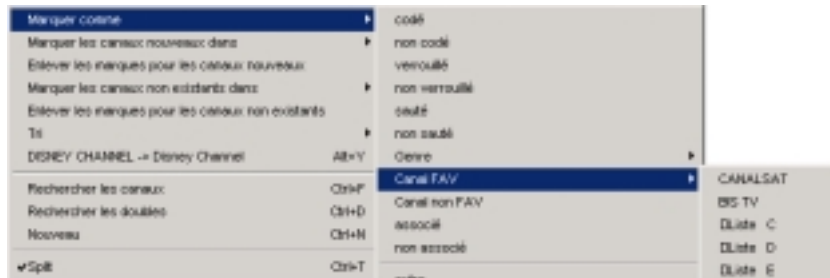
Marquer comme
Marquer les canaux nouveaux dans
Enlever les marques pour les canaux nouveaux
Marquer les canaux non existants dans
Enlever les marques pour les canaux non existants
Tri
DISNEY CHANNEL -> Disney Channel Alt+Y
Rechercher les canaux Ctrl+F
Rechercher les doublés Ctrl+D
Nouveau Ctrl+N
✔Split Ctrl+T

codé
non codé
verrouillé
non verrouillé
sauté
non sauté
Genre
Canal FAV
Canal non FAV
associé
non associé
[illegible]

CANALSAT
BIS TV
DListe C
DListe D
DListe E